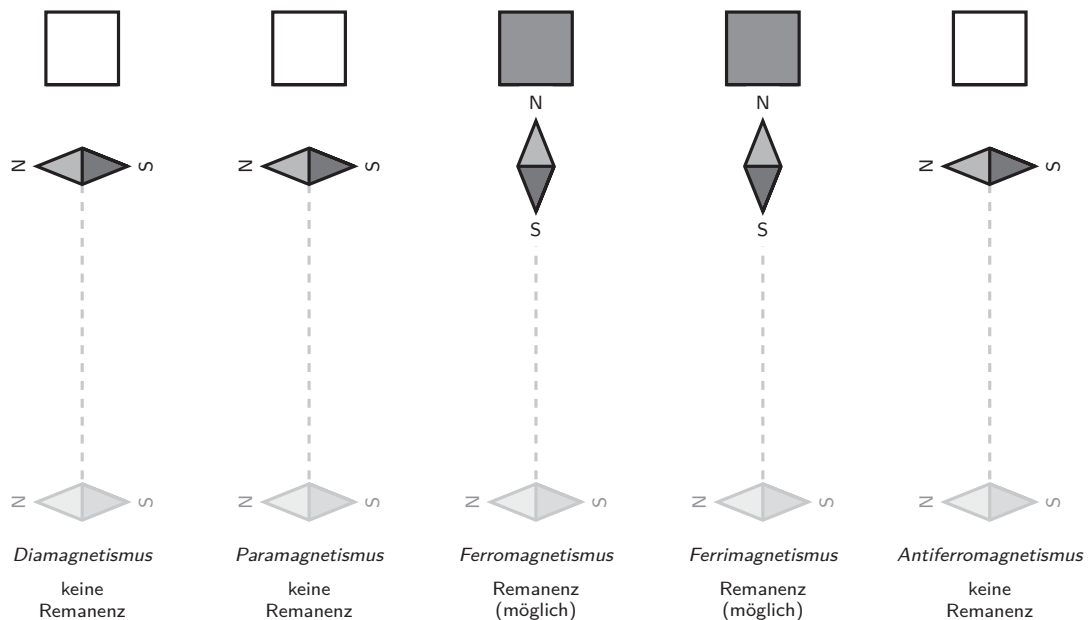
N S

N S

N
S

N
S

N S

N S

N S

N S

N S

N S

*Diamagnetismus*

keine Remanenz

*Paramagnetismus*

keine Remanenz

*Ferromagnetismus*

Remanenz (möglich)

*Ferrimagnetismus*

Remanenz (möglich)

*Antiferromagnetismus*

keine Remanenz